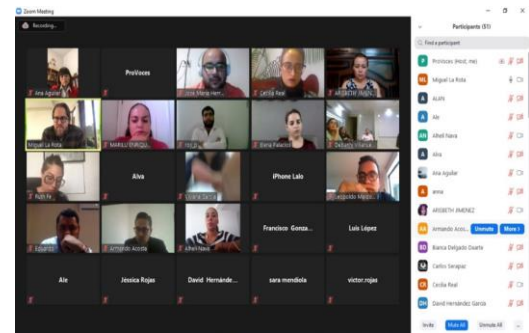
Zoom Meeting

Recording...

Ana Aguilar
ProVoces
Jose Maria Hern...
Cecilia Real
ARGBETH JIMENEZ

Miguel La Rota
MARIELI ENRIQU...
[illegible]
Elena Palacios
Deliany Villalva

Ruth Fe
Alva
Liliana Garcia
iPhone Lalo
Leopoldo Moren...

Eduardo
Armando Acosta
Alheli Nava
Francisco Gonza...
Luis López

Ale
Jessica Rojas
David Hernánde...
sara mendiola
victor.rojas

Participants (51)

Find a participant

ProVoces (Host, me)
Miguel La Rota
ALAN
Ale
Alheli Nava
Alva
Ana Aguilar
anna
ARGBETH JIMENEZ
Armando Acos...
Unmute
More
Bianca Delgado Duarte
Carlos Serapaz
Cecilia Real
David Hernández Garcia

Invite
Mute All
Unmute All
...